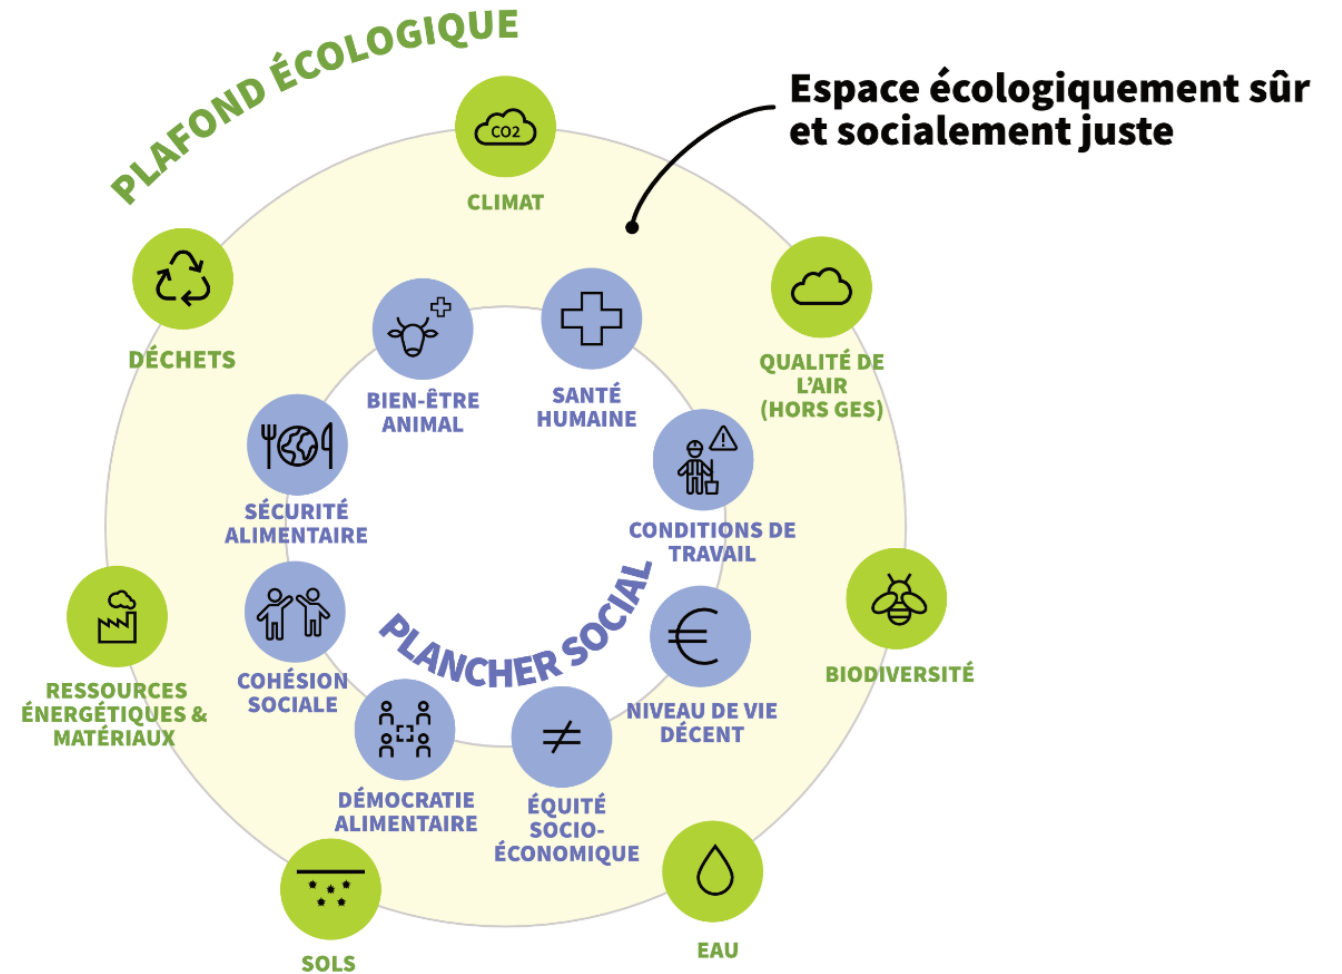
PLAFOND ÉCOLOGIQUE

Espace écologiquement sûr et socialement juste

CO2

CLIMAT

DÉCHETS

QUALITÉ DE L'AIR (HORS GES)

BIEN-ÊTRE ANIMAL

SANTÉ HUMAINE

SÉCURITÉ ALIMENTAIRE

CONDITIONS DE TRAVAIL

BIODIVERSITÉ

RESSOURCES ÉNERGÉTIQUES & MATÉRIAUX

COHÉSION SOCIALE

PLANCHER SOCIAL

NIVEAU DE VIE DÉCENT

DÉMOCRATIE ALIMENTAIRE

ÉQUITÉ SOCIO-ÉCONOMIQUE

SOLS

EAU